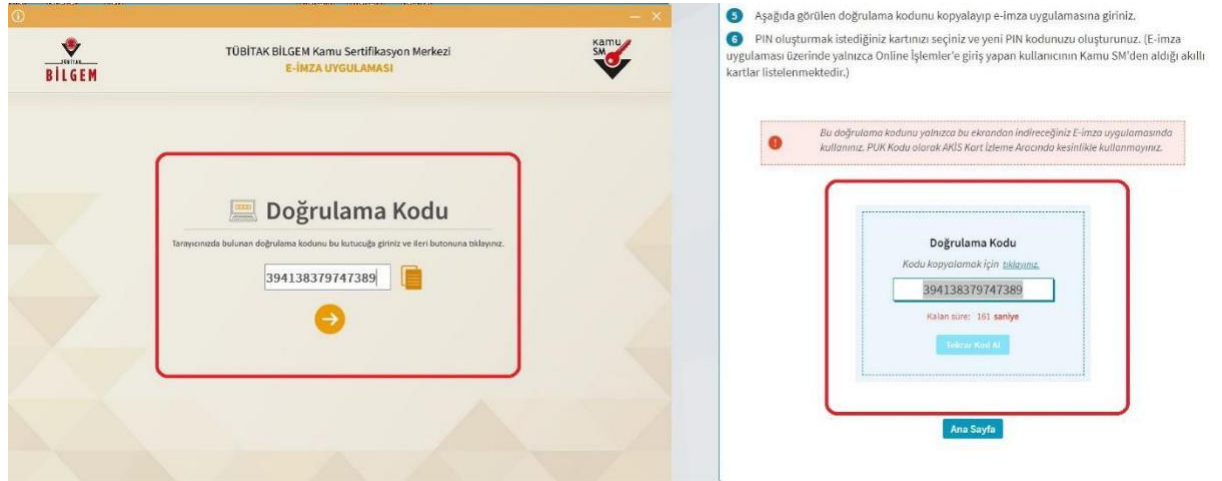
TÜBİTAK BİLGEM

TÜBİTAK BİLGEM Kamu Sertifikasyon Merkezi
E-İMZA UYGULAMASI

Kamu SM

Doğrulama Kodu

Tarayıcınızda bulunan doğrulama kodunu bu kutucuğa giriniz ve ileri butonuna tıklayınız.

394138379747389

5 Aşağıda görülen doğrulama kodunu kopyalayıp e-imza uygulamasına giriniz.

6 PIN oluşturmak istediğiniz kartınızı seçiniz ve yeni PIN kodunuzu oluşturunuz. (E-imza uygulaması üzerinde yalnızca Online İşlemler'e giriş yapan kullanıcının Kamu SM'den aldığı akıllı kartlar listelenmektedir.)

Bu doğrulama kodunu yalnızca bu ekrandan indireceğiniz E-imza uygulamasında kullanınız. PUK Kodu olarak AKİS Kart İzleme Aracında kesinlikle kullanmayınız.

Doğrulama Kodu

Kodu kopyalamak için tıklayınız.

394138379747389

Kalan süre: 161 saniye

Tekrar Kod Al

Ana Sayfa